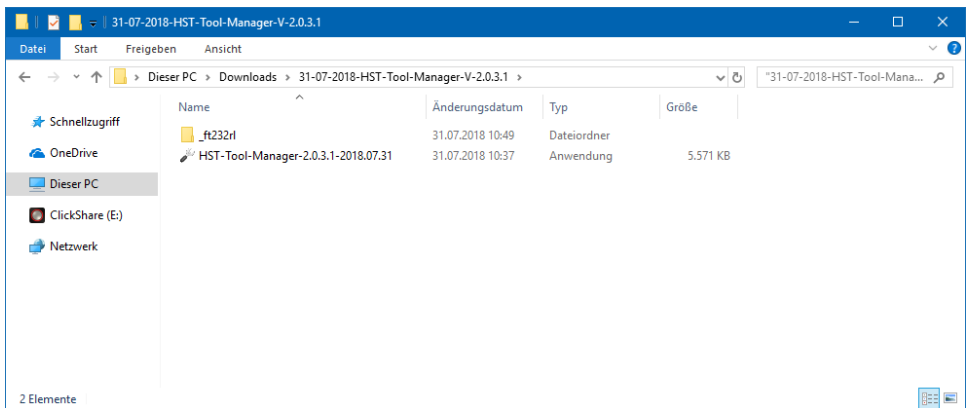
31-07-2018-HST-Tool-Manager-V-2.0.3.1

Datei Start Freigeben Ansicht

Dieser PC > Downloads > 31-07-2018-HST-Tool-Manager-V-2.0.3.1 >

"31-07-2018-HST-Tool-Mana...

Schnellzugriff
OneDrive
Dieser PC
ClickShare (E:)
Netzwerk

| Name | Änderungsdatum | Typ | Größe |
|---|---|---|---|
| _ft232rl | 31.07.2018 10:49 | Dateiordner | |
| HST-Tool-Manager-2.0.3.1-2018.07.31 | 31.07.2018 10:37 | Anwendung | 5.571 KB |

2 Elemente